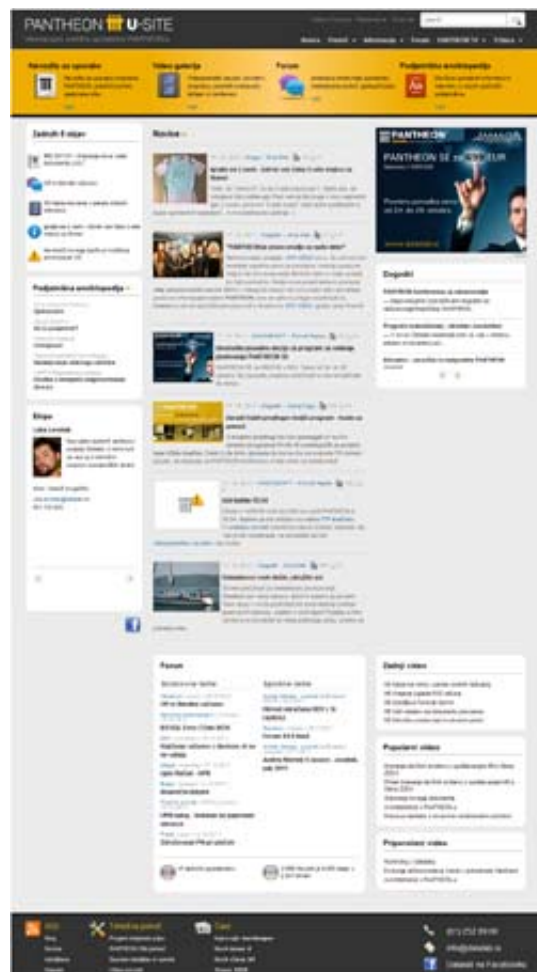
PANTHEON U-SITE

Domov | Pomoč | Informacije | Forum | PANTHEON TV | Prijava

Navodila za uporabo

Video galerija

Forum

Podjetniška enciklopedija

Zadnjih 5 objav

Podjetniška enciklopedija

Ekipa

Luka Levstek

Novice

PANTHEON SE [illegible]

Dogodki

Forum

Zadnji video

Popularni video

Priporočeni video

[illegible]

01 2 52 89 00

info@datalab.si

Datalab na Facebooku